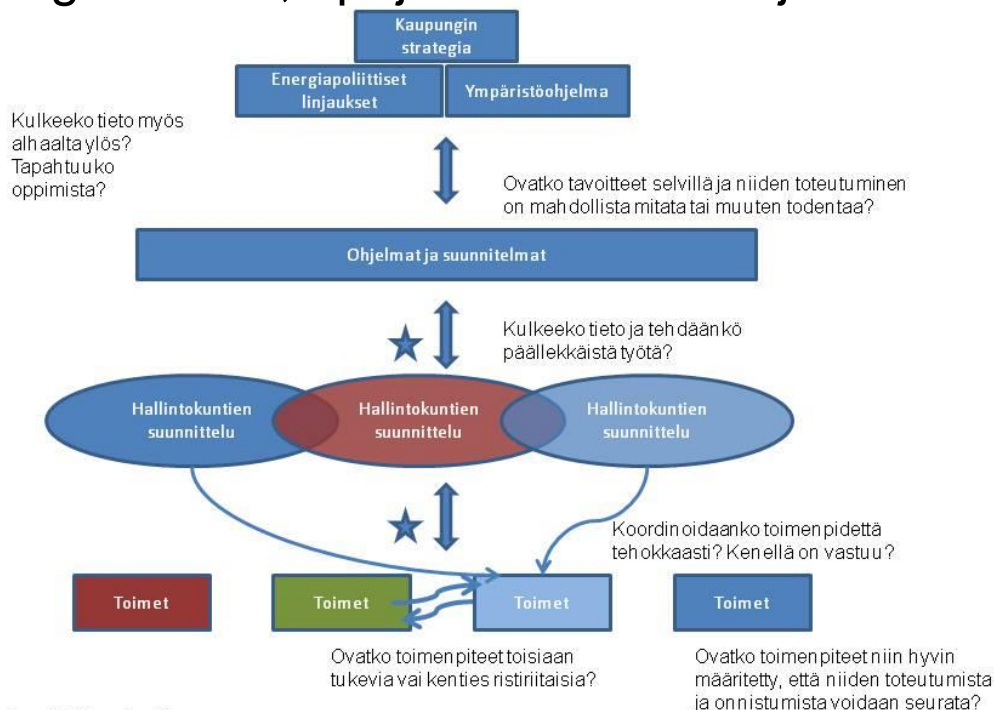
Kaupungin strategia

Energiapoliittiset linjaukset

Ympäristöohjelma

Kulkeeko tieto myös alhaalta ylös? Tapahtuuko oppimista?

Ovatko tavoitteet selvillä ja niiden toteutuminen on mahdollista mitata tai muuten todentaa?

Ohjelmat ja suunnitelmat

Kulkeeko tieto ja tehdäänkö päällekkäistä työtä?

Hallintokuntien suunnittelu

Hallintokuntien suunnittelu

Hallintokuntien suunnittelu

Koordinoidaanko toimenpidettä tehokkaasti? Kenellä on vastuu?

Toimet

Toimet

Toimet

Toimet

Ovatko toimenpiteet toisiaan tukevia vai kenties ristiriitaisia?

Ovatko toimenpiteet niin hyvin määritetty, että niiden toteutumista ja onnistumista voidaan seurata?